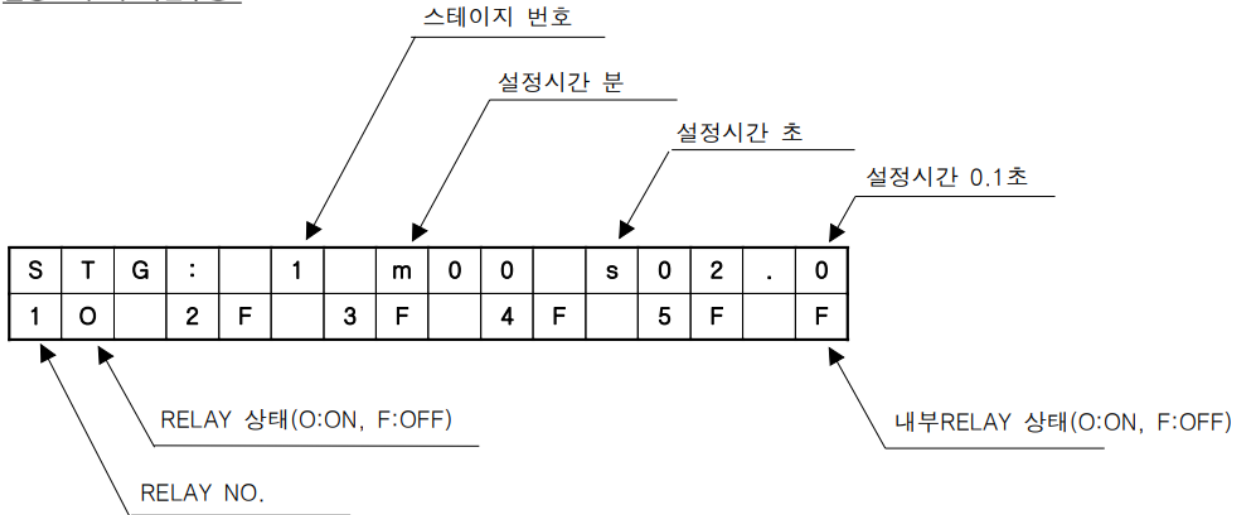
스테이지 번호

설정시간 분

설정시간 초

설정시간 0.1초

| S | T | G | : | | 1 | | m | 0 | 0 | | s | 0 | 2 | . | 0 |
|---|---|---|---|---|---|---|---|---|---|---|---|---|---|---|---|
| 1 | O | | 2 | F | | 3 | F | | 4 | F | | 5 | F | | F |

RELAY 상태(O:ON, F:OFF)

내부RELAY 상태(O:ON, F:OFF)

RELAY NO.